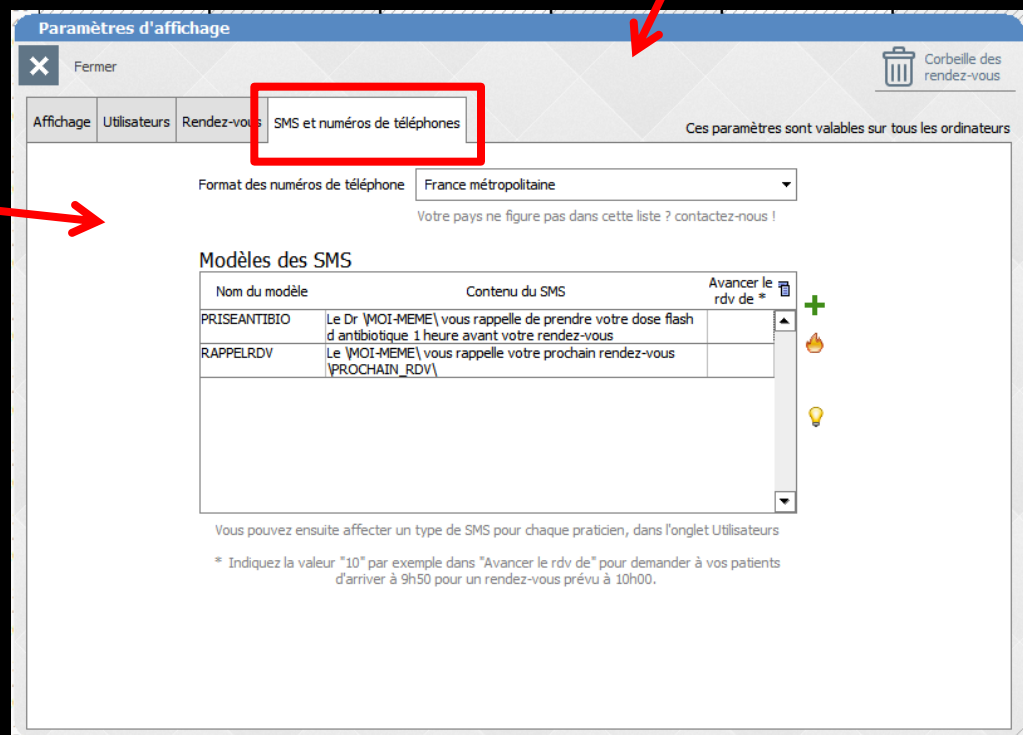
Paramètres d'affichage

Fermer

Corbeille des rendez-vous

Affichage | Utilisateurs | Rendez-vous | SMS et numéros de téléphones

Ces paramètres sont valables sur tous les ordinateurs

Format des numéros de téléphone France métropolitaine

Votre pays ne figure pas dans cette liste ? contactez-nous !

Modèles des SMS

| Nom du modèle | Contenu du SMS | Avancer le rdv de * |
|---|---|---|
| PRISEANTIBIO | Le Dr \MOI-MEME\ vous rappelle de prendre votre dose flash d antibiotique 1 heure avant votre rendez-vous | |
| RAPPELRDV | Le \MOI-MEME\ vous rappelle votre prochain rendez-vous \PROCHAIN_RDV\ | |

Vous pouvez ensuite affecter un type de SMS pour chaque praticien, dans l'onglet Utilisateurs

* Indiquez la valeur "10" par exemple dans "Avancer le rdv de" pour demander à vos patients d'arriver à 9h50 pour un rendez-vous prévu à 10h00.